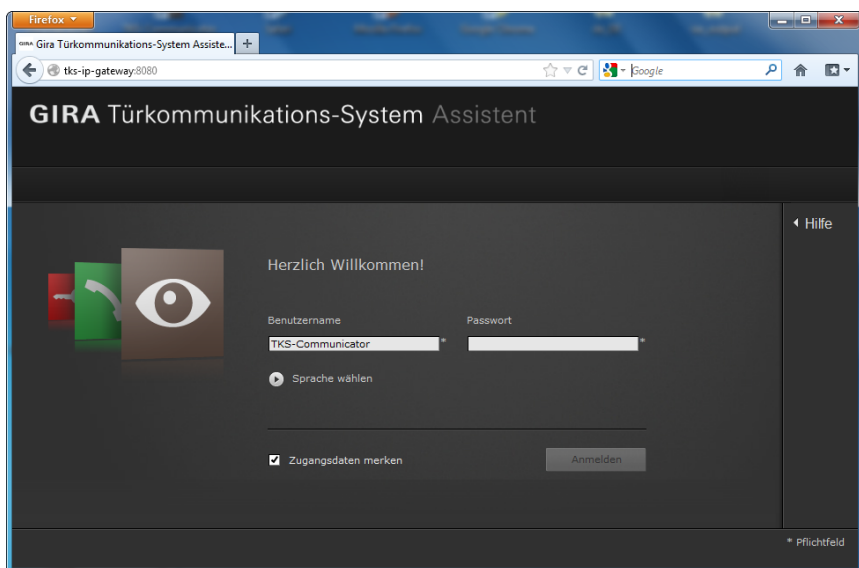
Firefox

GIRA Gira Türkommunikations-System Assiste...

tks-ip-gateway:8080

Google

GIRA Türkommunikations-System Assistent

Hilfe

Herzlich Willkommen!

Benutzername

Passwort

TKS-Communicator

*

*

Sprache wählen

Zugangsdaten merken

Anmelden

* Pflichtfeld